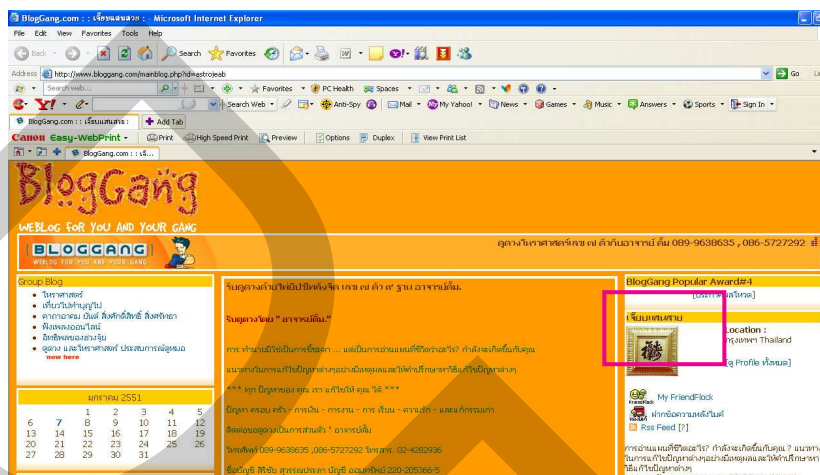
BlogGang.com : : เรือนแสนสวย : - Microsoft Internet Explorer

File Edit View Favorites Tools Help

Back Search Favorites

Address http://www.bloggang.com/mainblog.php?id=astrojeab

Go

Search web... Favorites PC Health Spaces

Y! Search Web Anti-Spy Mail My Yahoo! News Games Music Answers Sports Sign In

BlogGang.com : : เรือนแสนสวย : Add Tab

Canon Easy-WebPrint Print High Speed Print Preview Options Duplex View Print List

BlogGang.com : : เรื...

BlogGang

WEBLOG FOR YOU AND YOUR GANG

BLOGGANG

WEBLOG FOR YOU AND YOUR GANG

ดูดวงโหราศาสตร์เลข ๗ ตัว ฐานอาจารย์ ๑๘ 089-9638635 , 086-5727292

Group Blog

• โหราศาสตร์
• เที่ยวไปทำบุญไป
• คาถาอาคม ยันต์ อันศักดิ์สิทธิ์ สิ่งศักดิ์สิทธิ์
• ฟังเพลงออนไลน์
• อีกชีพพลองส่องจุ้น
• ดูดวง และโหราศาสตร์ ประสบการณ์ดูดวง
new here

มกราคม 2551

| | | | | | | |
|---|---|---|---|---|---|---|
| | | 1 | 2 | 3 | 4 | 5 |
| 6 | 7 | 8 | 9 | 10 | 11 | 12 |
| 13 | 14 | 15 | 16 | 17 | 18 | 19 |
| 20 | 21 | 22 | 23 | 24 | 25 | 26 |
| 27 | 28 | 29 | 30 | 31 | | |

รับดูดวงด้วยโหราศาสตร์ เลข ๗ ตัว ๙ ฐาน อาจารย์ต้น.

รับดูดวงโดย " อาจารย์ต้น."

การ ทำนายชีวิตเป็นการชี้แนะ ... แต่เป็นการอ่านแผนที่ชีวิตว่าจะไร? กำลังจะเกิดขึ้นกับคุณ

แนะนำเป็นการแก้ไขปัญหาต่างๆอย่างมีเหตุผลและให้คำปรึกษาวิธีแก้ไขปัญหาต่างๆ

*** ทุก ปัญหาของ คุณ เรา แก้ไขให้ คุณ ได้ ***

ปัญหา ครอบ ครัว - การเงิน - การงาน - การ เรียน - ความรัก - และแก้กรรมเก่า

ติดต่อขอดูดวงเป็นการส่วนตัว " อาจารย์ต้น

โทรศัพท์ 089-9638635 ,086-5727292 โทรสาร. 02-4282936

ชื่อบัญชี ศิริชัย สุทรถประคม บัญชี ออมทรัพย์ 220-205366-5

BlogGang Popular Award#4

[ประกาศผลโหวต]

เรือนแสนสวย

Location :
กรุงเทพฯ Thailand

[ดู Profile ทั้งหมด]

My FriendFlock

ฝากข้อความหลังไมค์

Rss Feed [?]

การอ่านแผนที่ชีวิตจะไร? กำลังจะเกิดขึ้นกับคุณ ? แนะนำในการแก้ไขปัญหาต่างๆอย่างมีเหตุผลและให้คำปรึกษาวิธีแก้ไขปัญหาต่างๆ